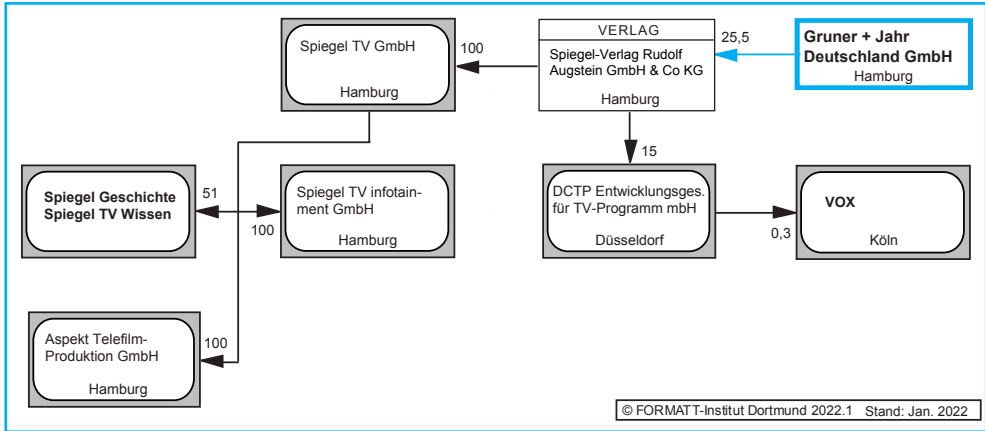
Spiegel TV GmbH

Hamburg

100

VERLAG

Spiegel-Verlag Rudolf Augstein GmbH & Co KG

Hamburg

25,5

**Gruner + Jahr Deutschland GmbH**

Hamburg

15

**Spiegel Geschichte Spiegel TV Wissen**

51

Spiegel TV infotainment GmbH

Hamburg

100

DCTP Entwicklungsges. für TV-Programm mbH

Düsseldorf

0,3

**VOX**

Köln

Aspekt Telefilm-Produktion GmbH

Hamburg

100

© FORMATT-Institut Dortmund 2022.1 Stand: Jan. 2022